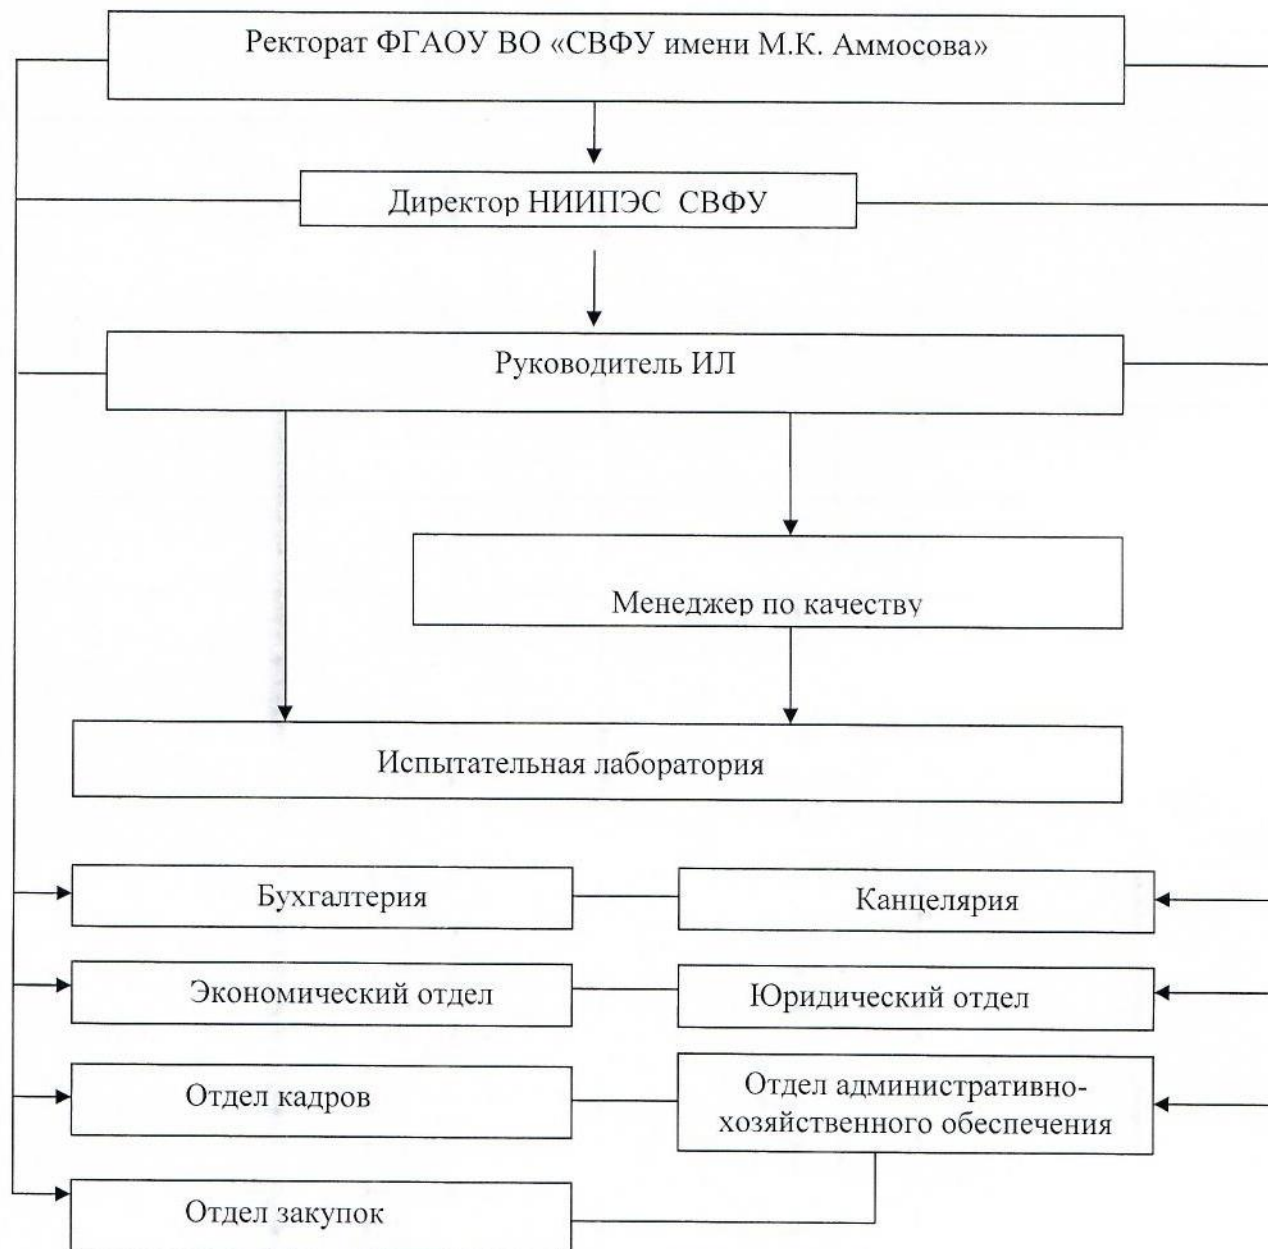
Ректорат ФГАОУ ВО «СВФУ имени М.К. Аммосова»

Директор НИИПЭС СВФУ

Руководитель ИЛ

Менеджер по качеству

Испытательная лаборатория

Бухгалтерия

Канцелярия

Экономический отдел

Юридический отдел

Отдел кадров

Отдел административно-хозяйственного обеспечения

Отдел закупок